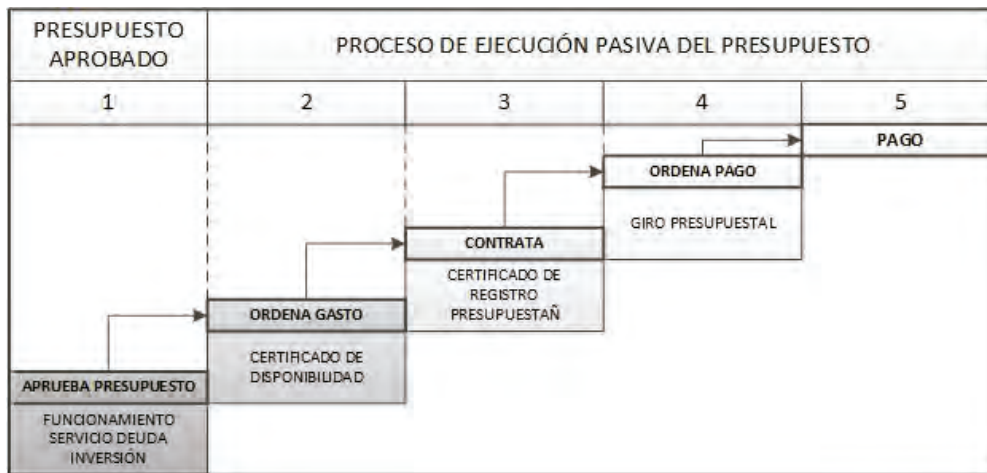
| PRESUPUESTO APROBADO | PROCESO DE EJECUCIÓN PASIVA DEL PRESUPUESTO | | | |
|---|---|---|---|---|
| 1 | 2 | 3 | 4 | 5 |

PAGO

ORDENA PAGO

GIRO PRESUPUESTAL

CONTRATA

CERTIFICADO DE REGISTRO PRESUPUESTAÑ

ORDENA GASTO

CERTIFICADO DE DISPONIBILIDAD

APRUEBA PRESUPUESTO

FUNCIONAMIENTO SERVICIO DEUDA INVERSIÓN